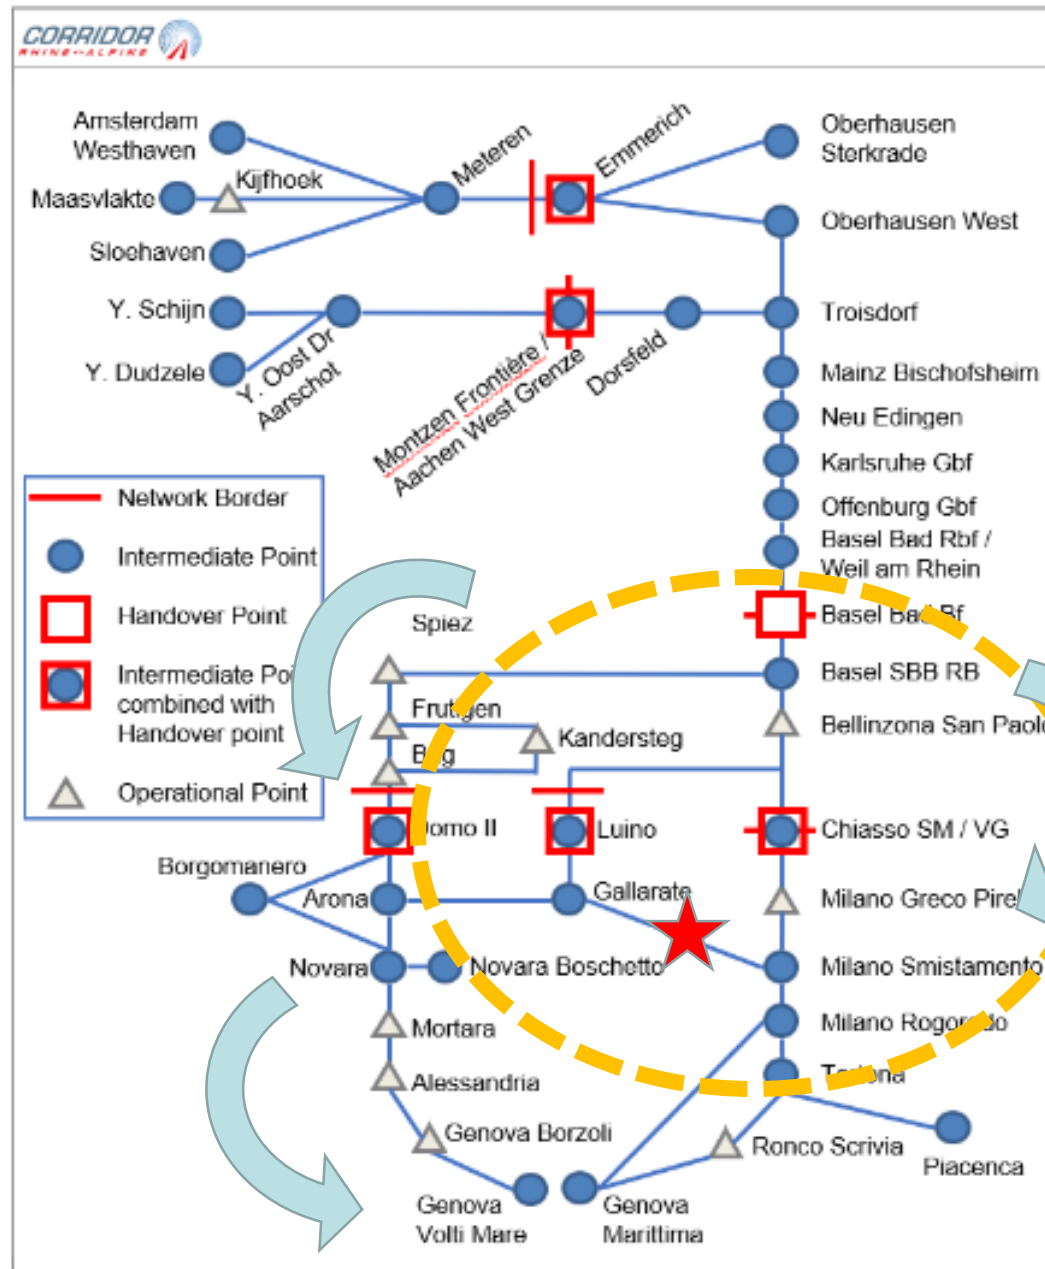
CORRIDOR RHINE-ALPINE

Amsterdam Westhaven

Maasvlakte

Kijfhoek

Sloehaven

Meteren

Emmerich

Oberhausen Sterkrade

Oberhausen West

Y. Schijn

Y. Dudzele

Y. Oost Dr Aarschot

Montzen Frontière / Aachen West Grenze

Dorsfeld

Troisdorf

Mainz Bischofsheim

Neu Edingen

Karlsruhe Gbf

Offenburg Gbf

Basel Bad Rbf / Weil am Rhein

Network Border

Intermediate Point

Handover Point

Intermediate Po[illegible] combined with Handover point

Operational Point

Spiez

Basel Ba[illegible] Bf

Basel SBB RB

Fru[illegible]gen

Kandersteg

B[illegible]g

Bellinzona San Paol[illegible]

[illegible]omo II

Luino

Chiasso SM / VG

Borgomanero

Arona

Gallarate

Milano Greco Pire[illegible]

Novara

Novara Boschetto

Milano Smistamento

Mortara

Milano Rogo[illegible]do

T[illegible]na

Alessandria

Genova Borzoli

Ronco Scrivia

Piacenca

Genova Volti Mare

Genova Marittima